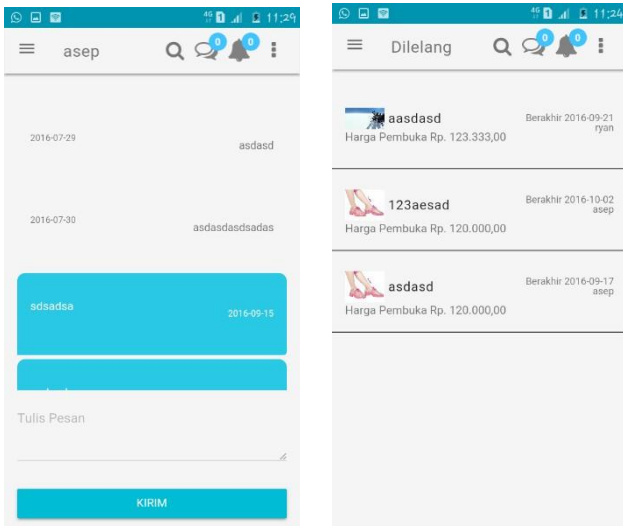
4G 11:29

asep

0 0

2016-07-29

asdasd

2016-07-30

asdasdasdsadas

sdsadsa

2016-09-15

Tulis Pesan

KIRIM

4G 11:24

Dilelang

0 0

aasdasd

Berakhir 2016-09-21
ryan

Harga Pembuka Rp. 123.333,00

123aesad

Berakhir 2016-10-02
asep

Harga Pembuka Rp. 120.000,00

asdasd

Berakhir 2016-09-17
asep

Harga Pembuka Rp. 120.000,00